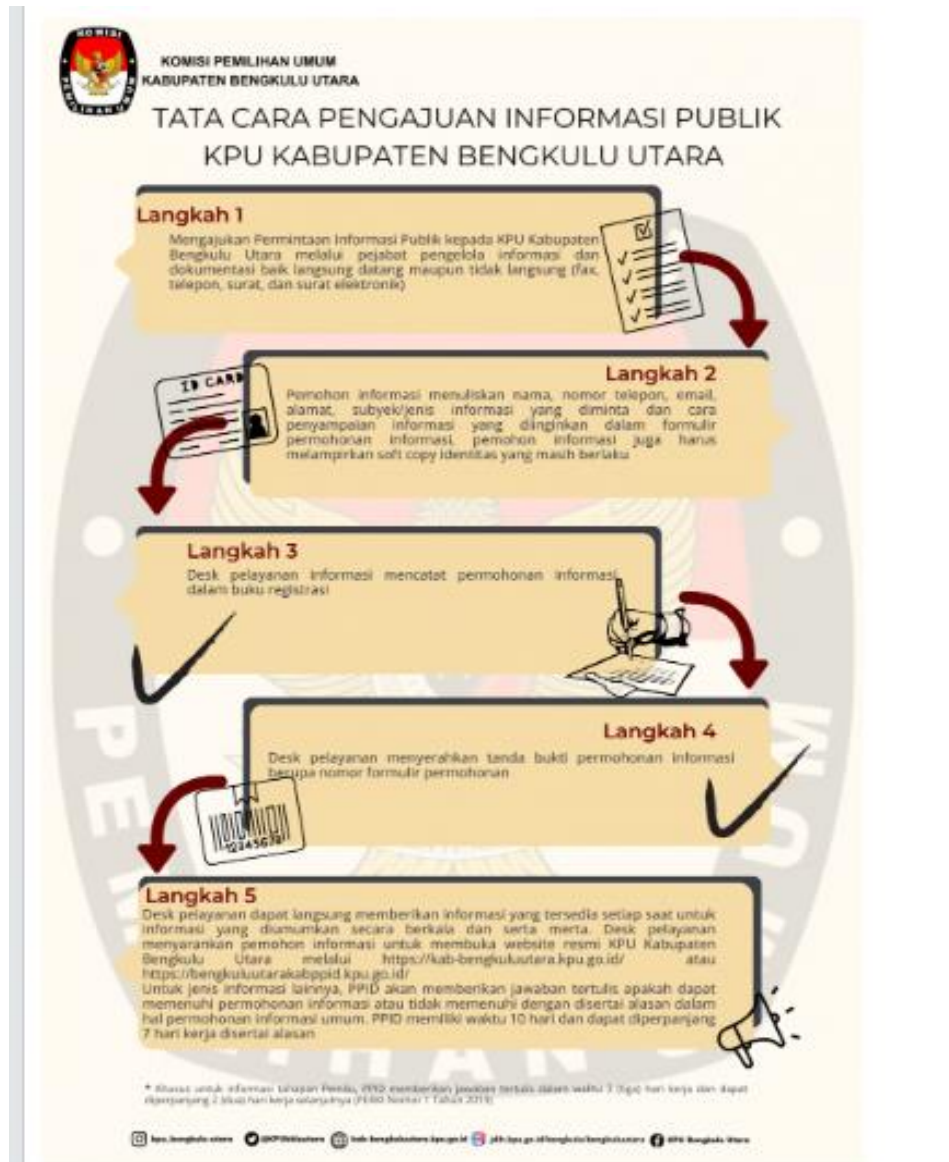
KOMISI PEMILIHAN UMUM
KABUPATEN BENGKULU UTARA

TATA CARA PENGAJUAN INFORMASI PUBLIK KPU KABUPATEN BENGKULU UTARA

Langkah 1
Mengajukan Permintaan Informasi Publik kepada KPU Kabupaten Bengkulu Utara melalui pejabat pengelola informasi dan dokumentasi baik langsung datang maupun tidak langsung (fax, telepon, surat, dan surat elektronik)

ID CARD

Langkah 2
Pemohon informasi menuliskan nama, nomor telepon, email, alamat, subyek/jenis informasi yang diminta dan cara penyampaian informasi yang diinginkan dalam formulir permohonan informasi, pemohon informasi juga harus melampirkan soft copy identitas yang masih berlaku

Langkah 3
Desk pelayanan informasi mencatat permohonan informasi dalam buku registrasi

Langkah 4
Desk pelayanan menyerahkan tanda bukti permohonan informasi berupa nomor formulir permohonan

12345678

Langkah 5
Desk pelayanan dapat langsung memberikan informasi yang tersedia setiap saat untuk informasi yang diumumkan secara berkala dan serta merta. Desk pelayanan menyarankan pemohon informasi untuk membuka website resmi KPU Kabupaten Bengkulu Utara melalui https://kab-bengkuluutara.kpu.go.id/ atau https://bengkuluutarakabppid.kpu.go.id/
Untuk jenis informasi lainnya, PPID akan memberikan jawaban tertulis apakah dapat memenuhi permohonan informasi atau tidak memenuhi dengan disertai alasan dalam hal permohonan informasi umum. PPID memiliki waktu 10 hari dan dapat diperpanjang 7 hari kerja disertai alasan

* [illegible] untuk informasi tahapan Pemilu, PPID memberikan jawaban tertulis dalam waktu 3 (tiga) hari kerja dan dapat diperpanjang 2 (dua) hari kerja selanjutnya (PKPU Nomor 1 Tahun 2015)

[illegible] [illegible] kab-bengkuluutara.kpu.go.id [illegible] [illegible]